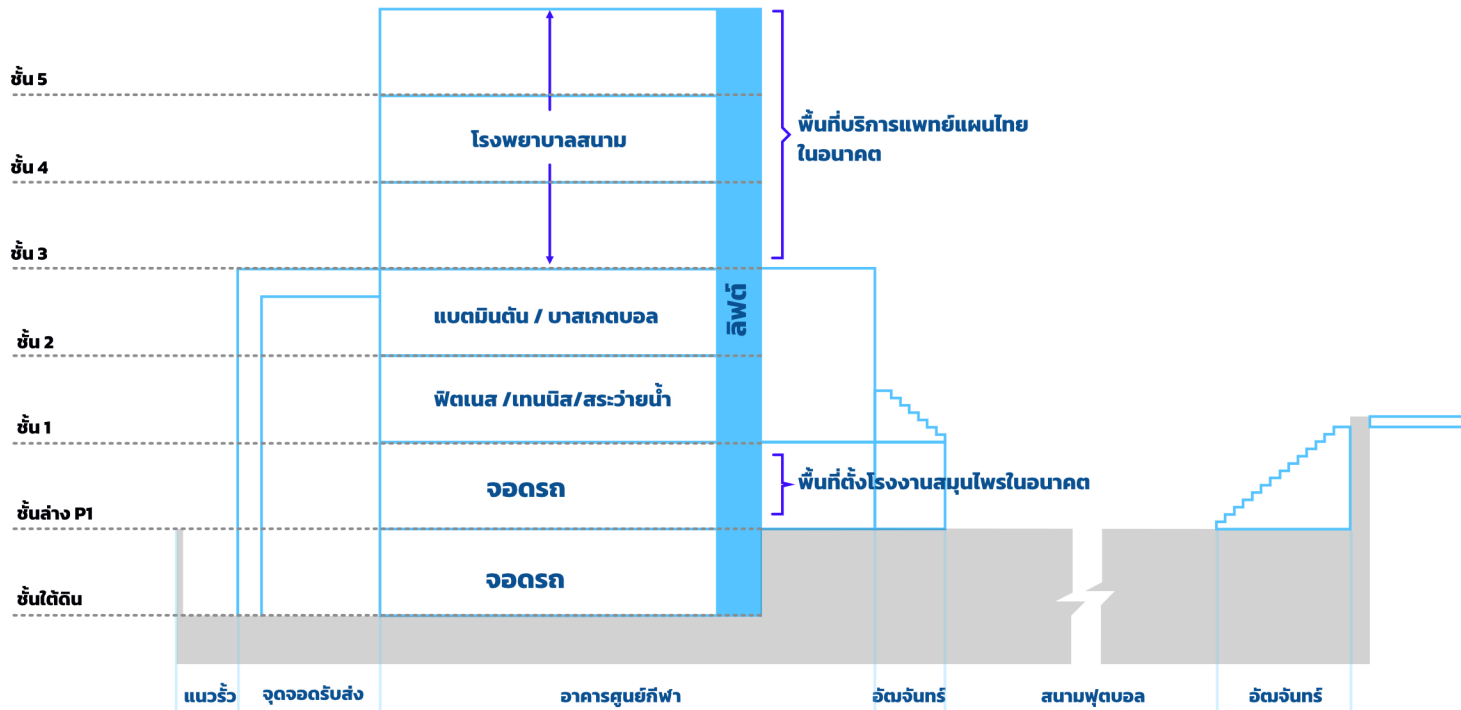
ชั้น 5
ชั้น 4
ชั้น 3
ชั้น 2
ชั้น 1
ชั้นล่าง P1
ชั้นใต้ดิน

โรงพยาบาลสนาม

พื้นที่บริการแพทย์แผนไทย ในอนาคต

แบตมินตัน / บาสเกตบอล

ลิฟต์

ฟิตเนส /เทนนิส/สระว่ายน้ำ

จอดรถ

พื้นที่ตั้งโรงงานสมุนไพรในอนาคต

จอดรถ

แนวรั้ว
จุดจอดรับส่ง
อาคารศูนย์กีฬา
อัฒจันทร์
สนามฟุตบอล
อัฒจันทร์